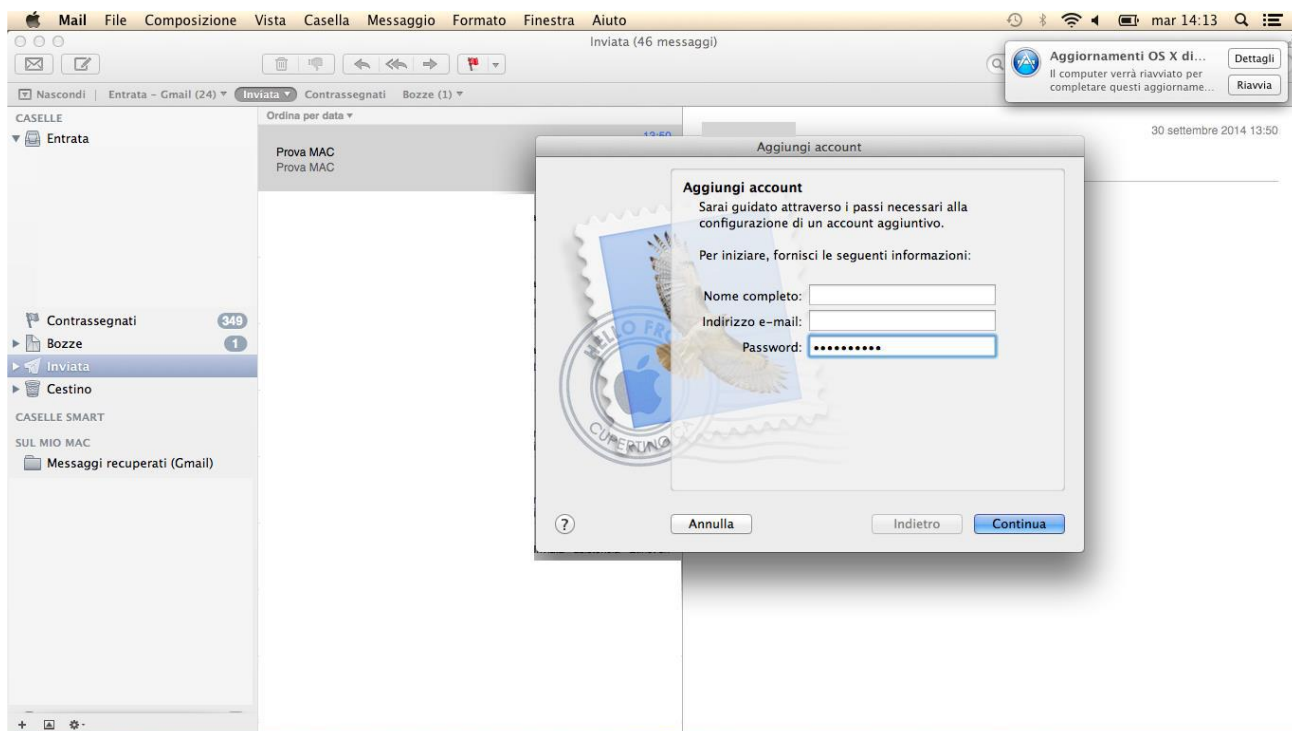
Mail File Composizione Vista Casella Messaggio Formato Finestra Aiuto

mar 14:13

Inviata (46 messaggi)

Aggiornamenti OS X di...
Il computer verrà riavviato per completare questi aggiorname...
Dettagli
Riavvia

Nascondi | Entrata - Gmail (24) Inviata Contrassegnati Bozze (1)

CASELLE
Entrata

Contrassegnati 349
Bozze 1
Inviata
Cestino

CASELLE SMART

SUL MIO MAC
Messaggi recuperati (Gmail)

Ordina per data

13:50
Prova MAC
Prova MAC

30 settembre 2014 13:50

Aggiungi account

Aggiungi account
Sarai guidato attraverso i passi necessari alla configurazione di un account aggiuntivo.

Per iniziare, fornisci le seguenti informazioni:

Nome completo:
Indirizzo e-mail:
Password: ••••••••••

HELLO FROM CUPERTINO CA

?
Annulla
Indietro
Continua